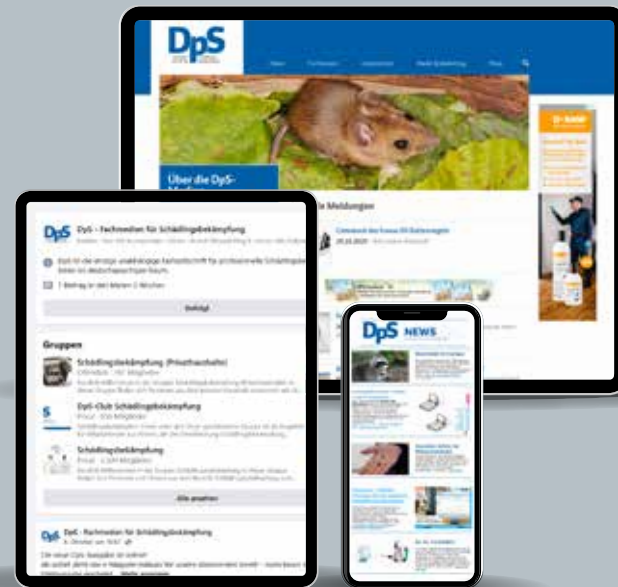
DpS

Über die DyS-

Meldungen

DpS - Fachmedien für Schädlingsbekämpfung

Beitrag

Gruppen

Schädlingsbekämpfung (Privathaushalte)

DpS-Club Schädlingsbekämpfung

Schädlingsbekämpfung

Alle ansehen

DpS - Fachmedien für Schädlingsbekämpfung

DpS NEWS